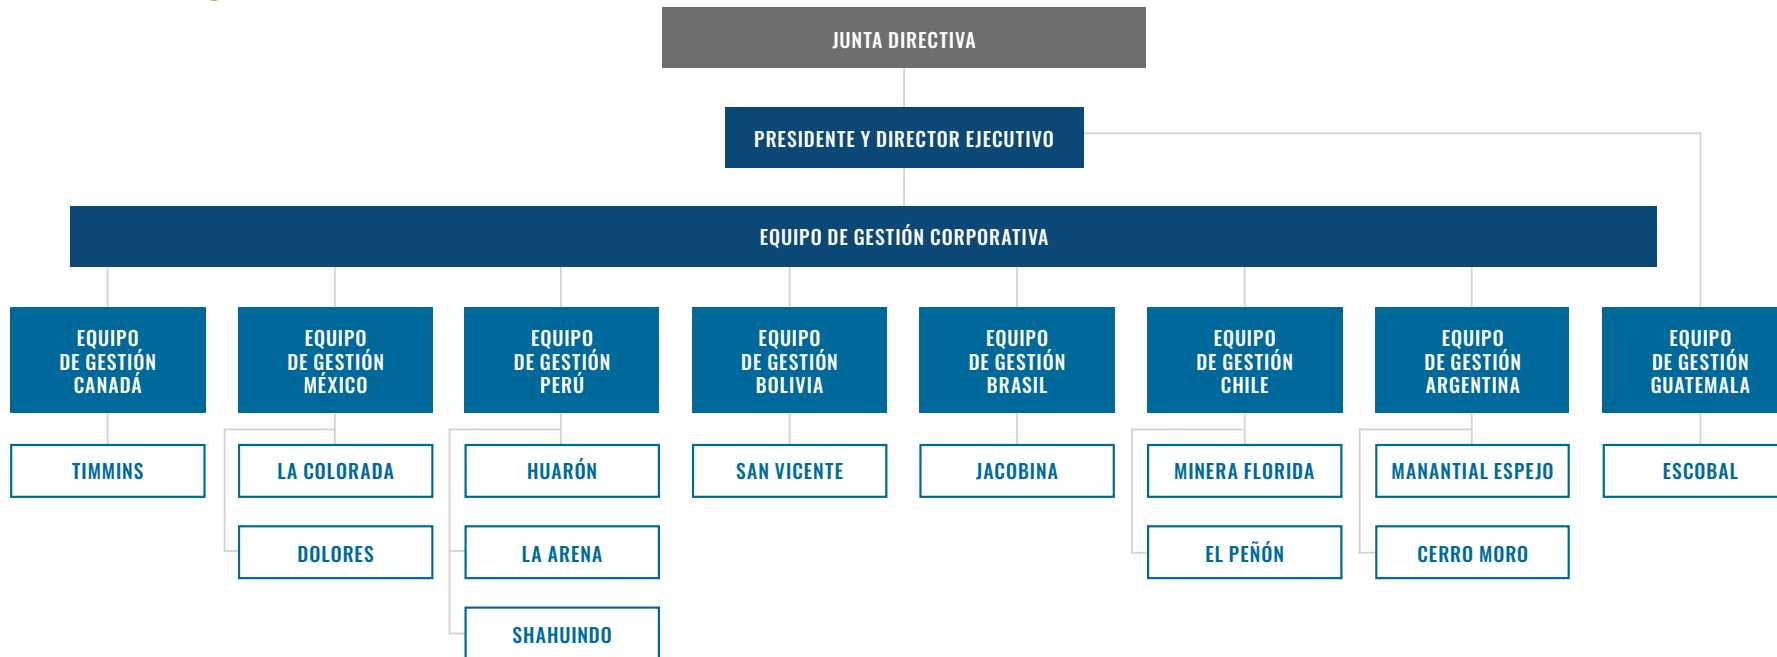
JUNTA DIRECTIVA

PRESIDENTE Y DIRECTOR EJECUTIVO

EQUIPO DE GESTIÓN CORPORATIVA

EQUIPO DE GESTIÓN CANADÁ

TIMMINS

EQUIPO DE GESTIÓN MÉXICO

LA COLORADA

DOLORES

EQUIPO DE GESTIÓN PERÚ

HUARÓN

LA ARENA

SHAHUINDO

EQUIPO DE GESTIÓN BOLIVIA

SAN VICENTE

EQUIPO DE GESTIÓN BRASIL

JACOBINA

EQUIPO DE GESTIÓN CHILE

MINERA FLORIDA

EL PEÑÓN

EQUIPO DE GESTIÓN ARGENTINA

MANANTIAL ESPEJO

CERRO MORO

EQUIPO DE GESTIÓN GUATEMALA

ESCOBAL